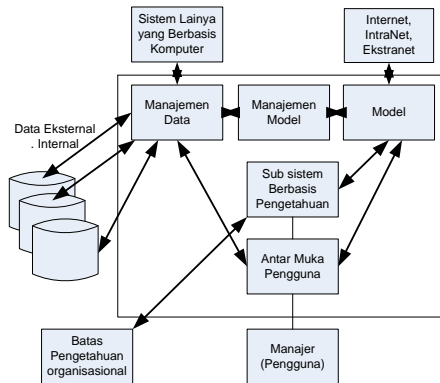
Sistem Lainya yang Berbasis Komputer

Internet, IntraNet, Ekstranet

Data Eksternal . Internal

Manajemen Data

Manajemen Model

Model

Sub sistem Berbasis Pengetahuan

Antar Muka Pengguna

Batas Pengetahuan organisasional

Manajer (Pengguna)